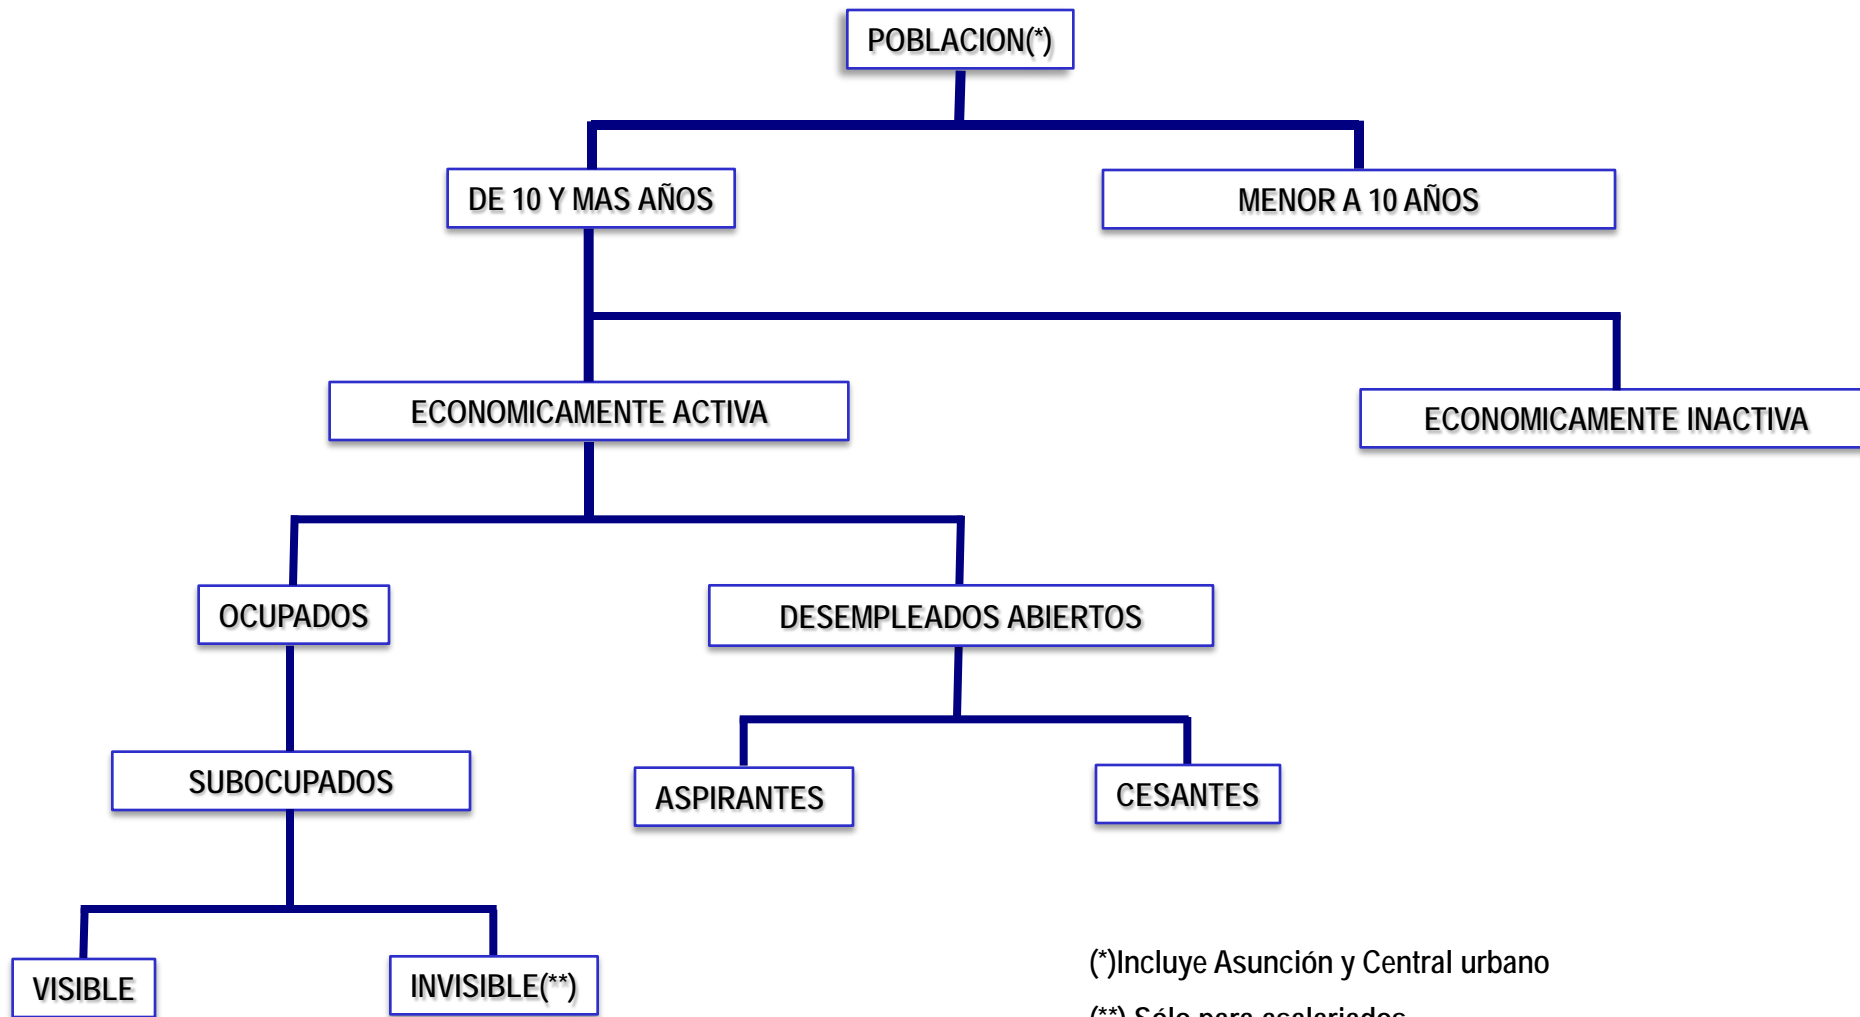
POBLACION(*)

DE 10 Y MAS AÑOS

MENOR A 10 AÑOS

ECONOMICAMENTE ACTIVA

ECONOMICAMENTE INACTIVA

OCUPADOS

DESEMPLEADOS ABIERTOS

SUBOCUPADOS

ASPIRANTES

CESANTES

VISIBLE

INVISIBLE(**)

(*)Incluye Asunción y Central urbano

(**) Sólo para asalariados